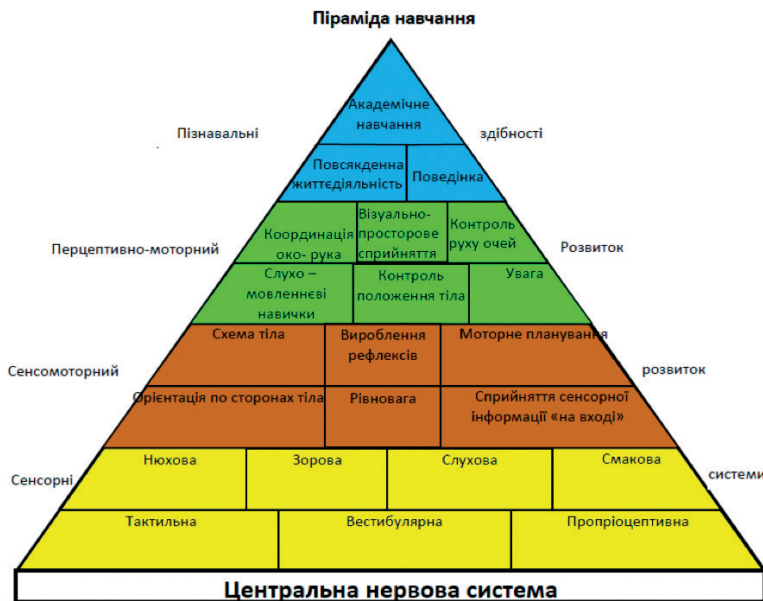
Піраміда навчання

Пізнавальні

здібності

Академічне навчання

Повсякденна життєдіяльність

Поведінка

Перцептивно-моторний

Розвиток

Координація око- рука

Візуально-просторове сприйняття

Контроль руху очей

Слухо – мовленнєві навички

Контроль положення тіла

Увага

Сенсомоторний

розвиток

Схема тіла

Вироблення рефлексів

Моторне планування

Орієнтація по сторонах тіла

Рівновага

Сприйняття сенсорної інформації «на вході»

Сенсорні

системи

Нюхова

Зорова

Слухова

Смакова

Тактильна

Вестибулярна

Пропріоцептивна

Центральна нервова система